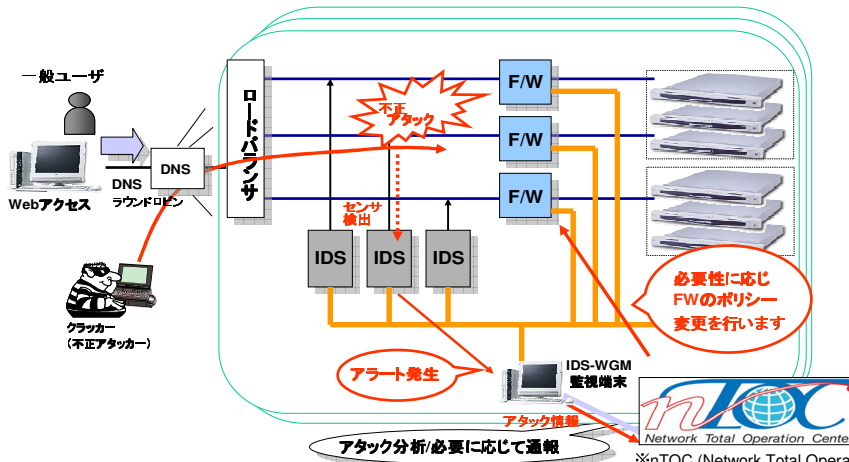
一般ユーザ

Webアクセス

DNS
ラウンドロビン

DNS

ロードバランサ

不正アタック

センサ検出

F/W

F/W

F/W

IDS

IDS

IDS

クラッカー
（不正アタッカー）

必要性に応じFWのポリシー変更を行います

アラート発生

IDS-WGM
監視端末

アタック情報

アタック分析/必要に応じて通報

nTOC
Network Total Operation Cente

※nTOC (Network Total Opera